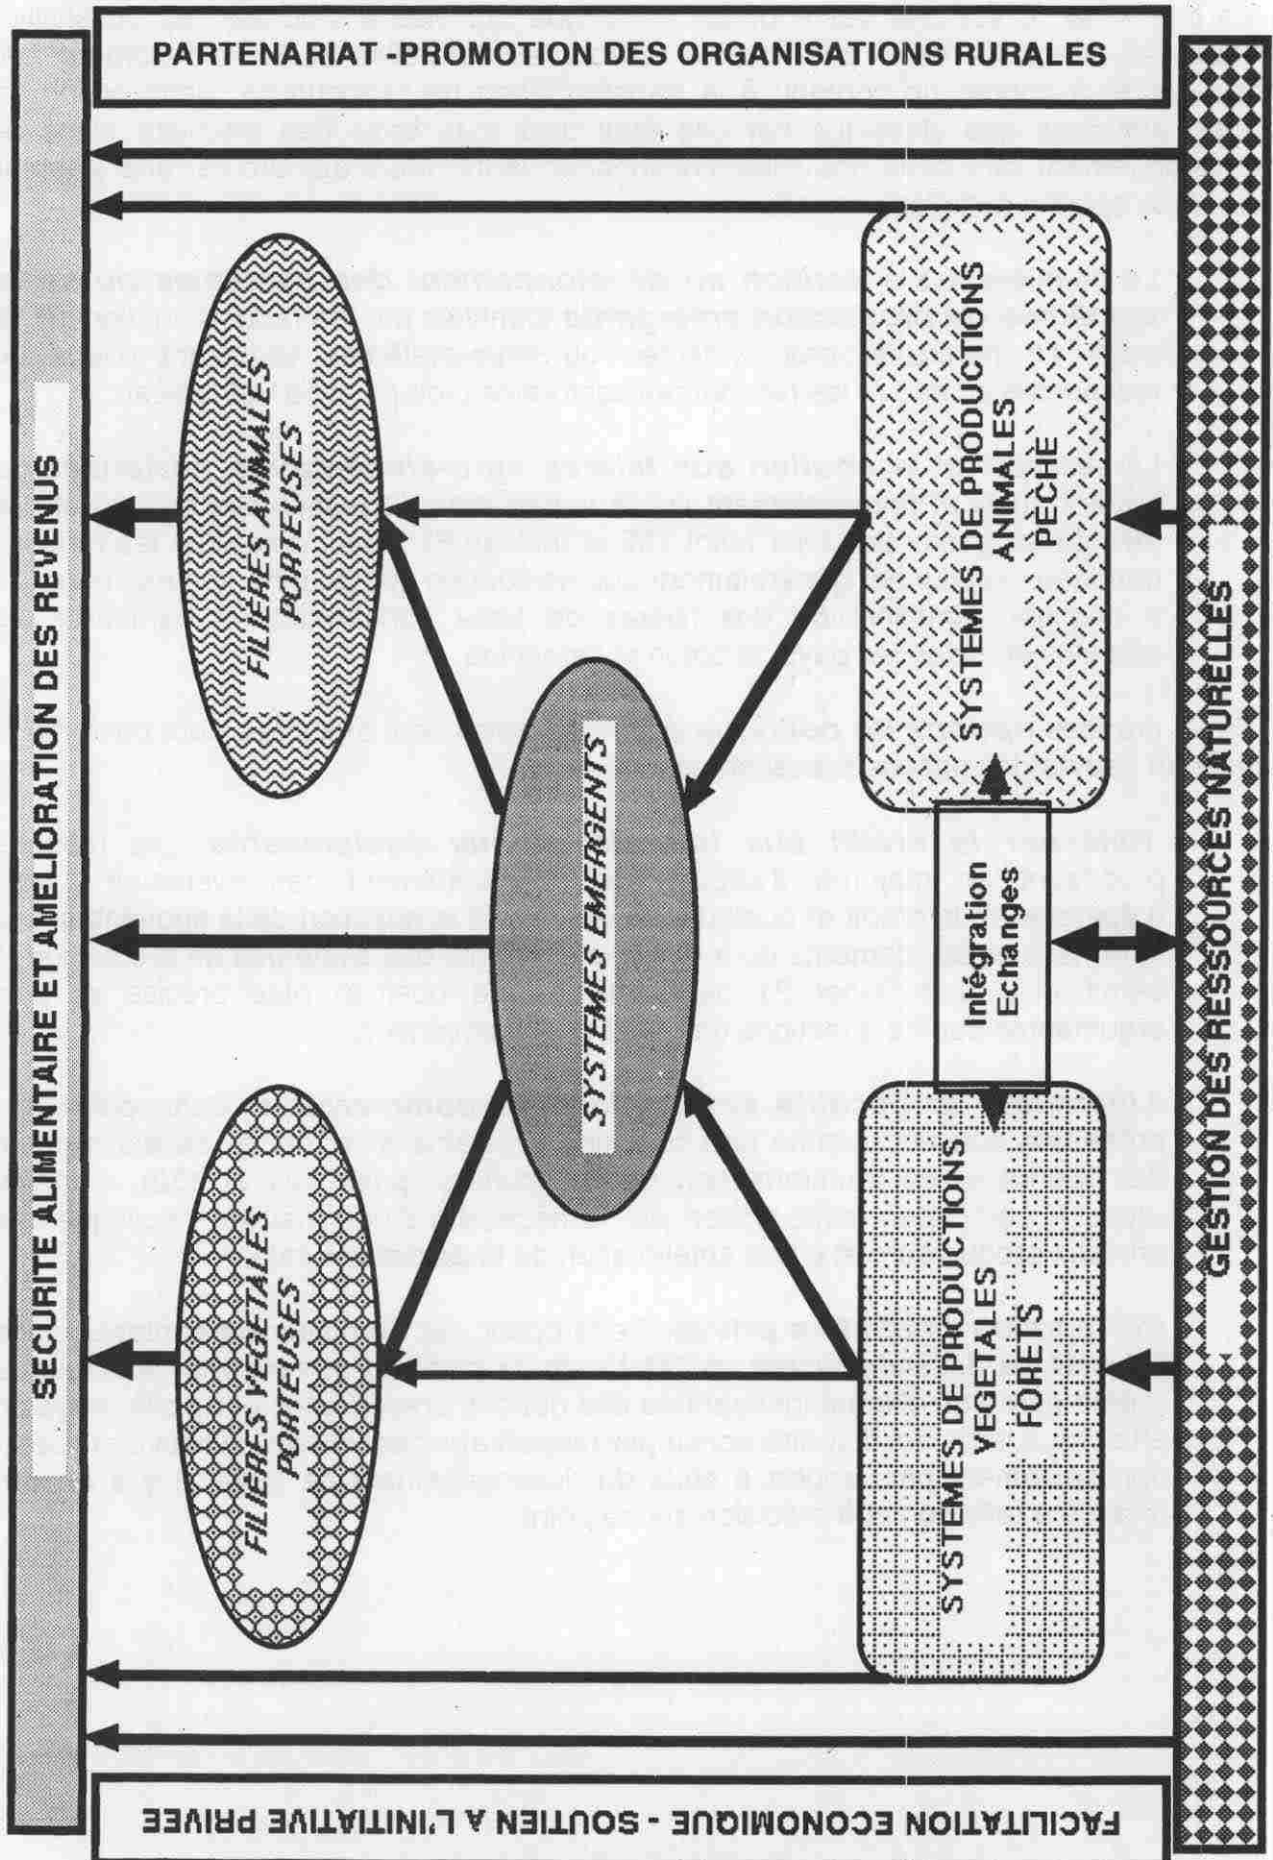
PARTENARIAT -PROMOTION DES ORGANISATIONS RURALES

SECURITE ALIMENTAIRE ET AMELIORATION DES REVENUS

FILIERES ANIMALES PORTEUSES

SYSTEMES EMERGENTS

FILIERES VEGETALES PORTEUSES

SYSTEMES DE PRODUCTIONS ANIMALES PECHE

Intégration Echanges

SYSTEMES DE PRODUCTIONS VEGETALES FORETS

GESTION DES RESSOURCES NATURELLES

FACILITATION ECONOMIQUE - SOUTIEN A L'INITIATIVE PRIVEE